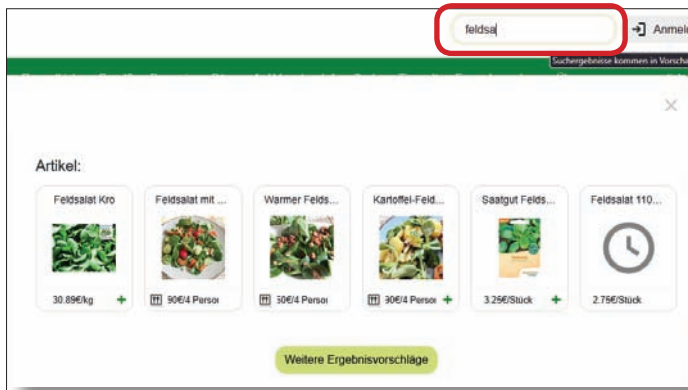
feldsa

Anmel

Suchergebnisse kommen in Vorscha

Artikel:

Feldsalat Kro
30.89€/kg +

Feldsalat mit ...
90€/4 Persoı

Warmer Felds...
30€/4 Persoı

Kartoffel-Feld...
90€/4 Persoı +

Saatgut Felds...
3.25€/Stück +

Feldsalat 110...
2.75€/Stück

Weitere Ergebnisvorschläge